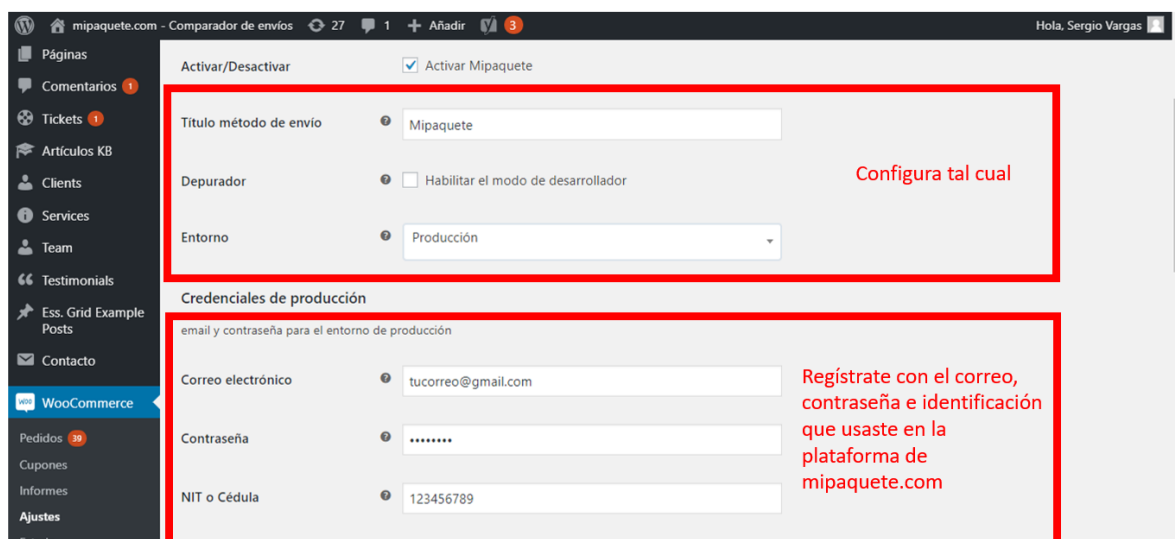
mipaquete.com - Comparador de envíos 27 1 Añadir 3

Hola, Sergio Vargas

Páginas
Comentarios 1
Tickets 1
Artículos KB
Clients
Services
Team
Testimonials
Ess. Grid Example Posts
Contacto
WooCommerce
Pedidos 39
Cupones
Informes
Ajustes

Activar/Desactivar
Activar Mipaquete

Título método de envío
Mipaquete

Depurador
Habilitar el modo de desarrollador

Entorno
Producción

Configura tal cual

Credenciales de producción

email y contraseña para el entorno de producción

Correo electrónico
tucorreo@gmail.com

Contraseña
••••••••

NIT o Cédula
123456789

Regístrate con el correo, contraseña e identificación que usaste en la plataforma de mipaquete.com